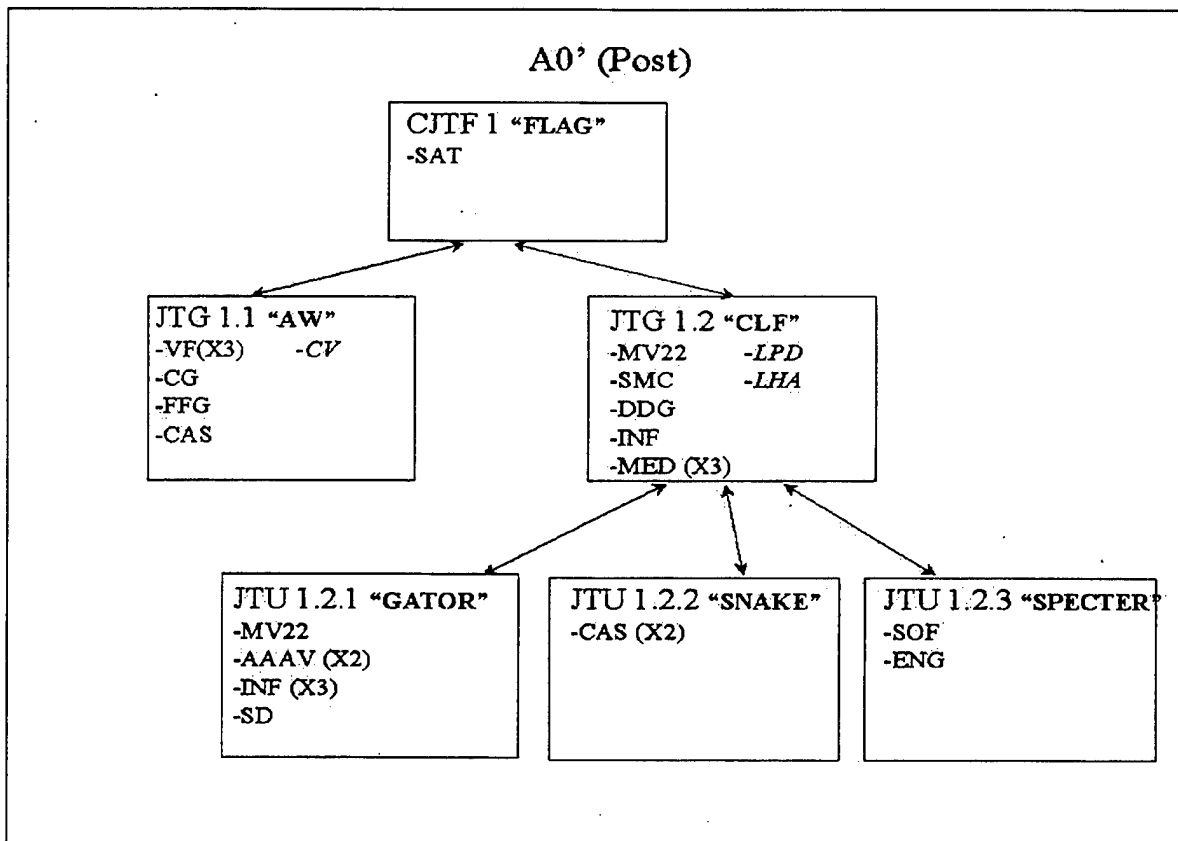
A0' (Post)

CJTF 1 "FLAG"
-SAT

JTG 1.1 "AW"
-VF(X3) -CV
-CG
-FFG
-CAS

JTG 1.2 "CLF"
-MV22 -LPD
-SMC -LHA
-DDG
-INF
-MED (X3)

JTU 1.2.1 "GATOR"
-MV22
-AAAV (X2)
-INF (X3)
-SD

JTU 1.2.2 "SNAKE"
-CAS (X2)

JTU 1.2.3 "SPECTER"
-SOF
-ENG